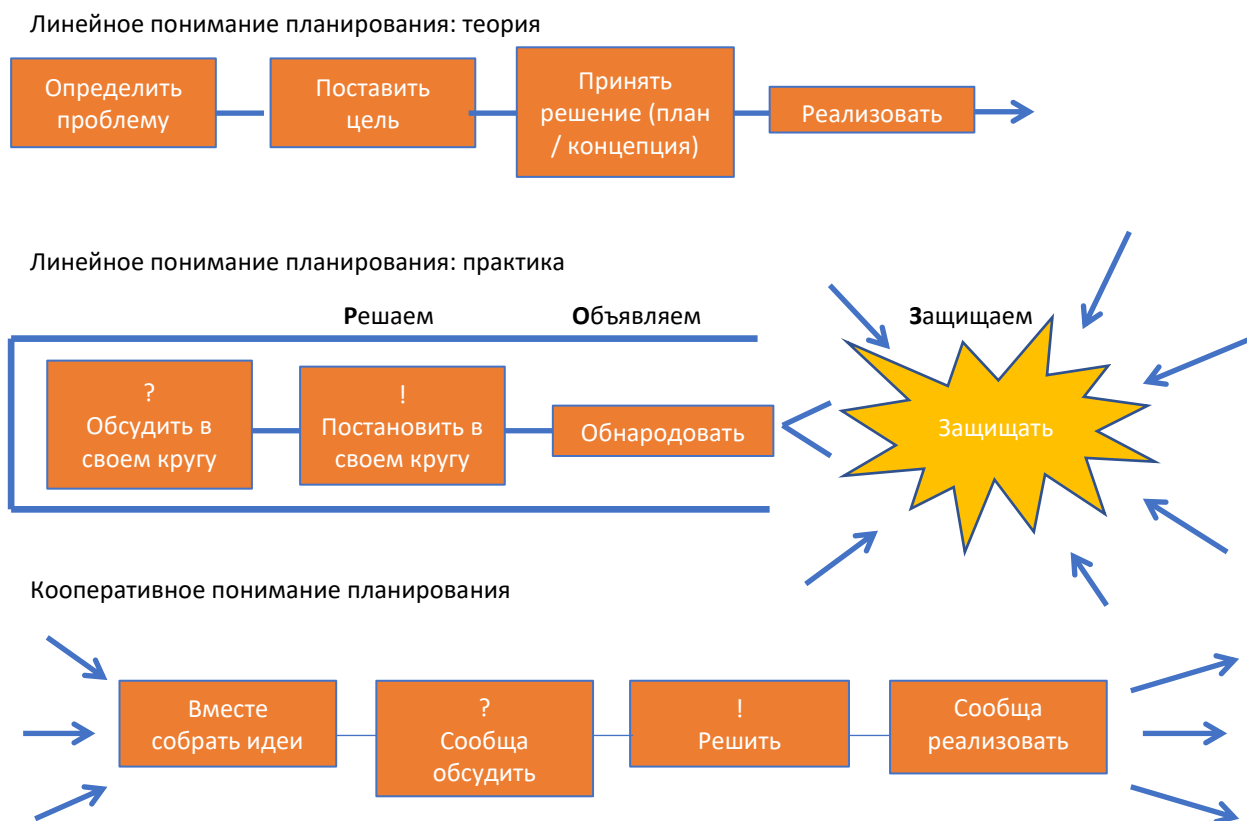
Линейное понимание планирования: теория

Определить проблему

Поставить цель

Принять решение (план / концепция)

Реализовать

Линейное понимание планирования: практика

**Р**ешаем

**О**бъявляем

**З**ащищаем

?
Обсудить в своем кругу

!
Постановить в своем кругу

Обнародовать

Защищать

Кооперативное понимание планирования

Вместе собрать идеи

?
Сообща обсудить

!
Решить

Сообща реализовать